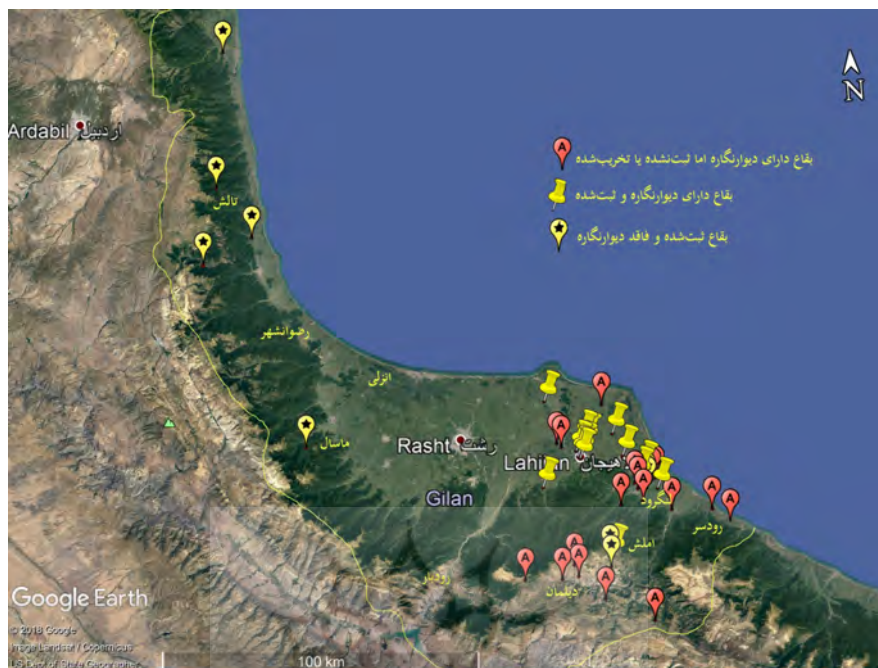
N

Ardabil اردبیل

بقاع دارای دیوارنگاره اما ثبت‌نشده یا تخریب‌شده

بقاع دارای دیوارنگاره و ثبت‌شده

بقاع ثبت‌شده و فاقد دیوارنگاره

تالش

رضوانشهر

انزلی

ماسال

Rasht رشت

Lahijan لاهیجان

لنگرود

Gilan

رودسر

املش

رودبار

دیلمان

Google Earth

© 2018 Google
Image Landsat / Copernicus
US Dept of State Geographer

100 km